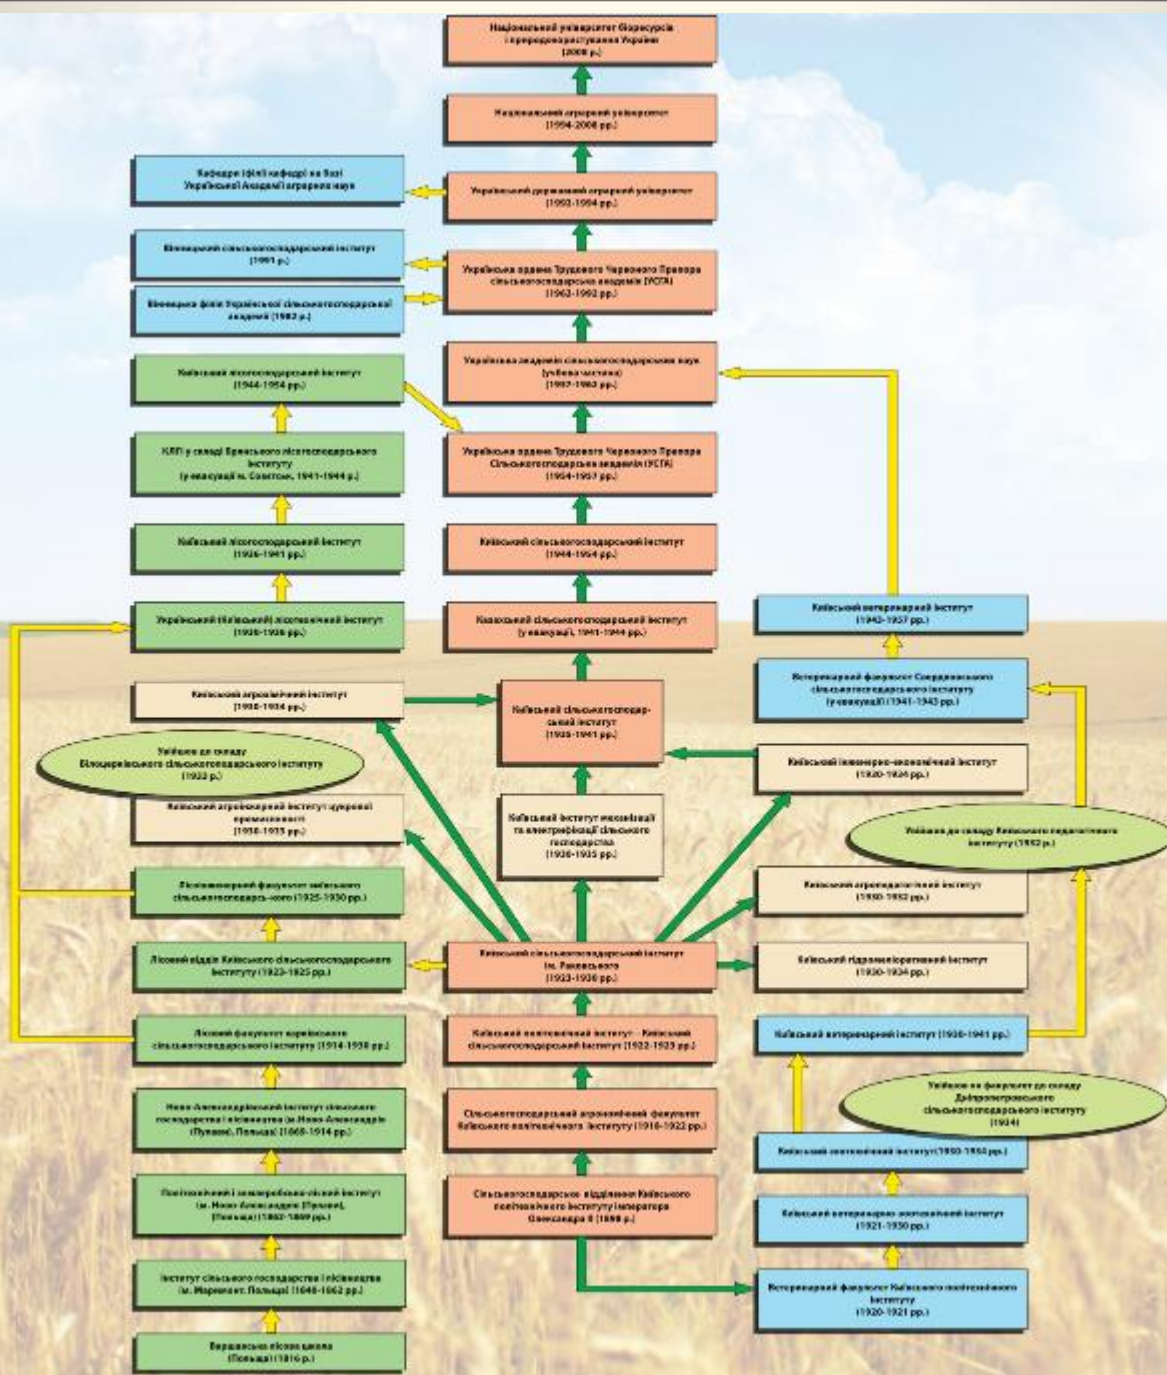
Національний університет біоресурсів і природокористування України (2008 р.)

Національний аграрний університет (1994-2008 рр.)

Кафедри (філії кафедр) на базі Української Академії аграрних наук

Український державний аграрний університет (1992-1994 рр.)

Вінницький сільськогосподарський інститут (1991 р.)

Вінницька філія Української сільськогосподарської академії (1982 р.)

Українська ордена Трудового Червоного Прапора сільськогосподарська академія (УСГА) (1962-1992 рр.)

Київський лісогосподарський інститут (1944-1954 рр.)

Українська академія сільськогосподарських наук (учбова частина) (1957-1962 рр.)

КЛІ у складі Брянського лісогосподарського інституту (у евакуації м. Советськ, 1941-1944 р.)

Українська ордена Трудового Червоного Прапора Сільськогосподарська академія (УСГА) (1954-1957 рр.)

Київський лісогосподарський інститут (1936-1941 рр.)

Київський сільськогосподарський інститут (1944-1954 рр.)

Український (Київський) лісотехнічний інститут (1930-1936 рр.)

Кавказький сільськогосподарський інститут (у евакуації, 1941-1944 рр.)

Київський ветеринарний інститут (1943-1957 рр.)

Київський агрохімічний інститут (1930-1934 рр.)

Київський сільськогосподарський інститут (1935-1941 рр.)

Ветеринарний факультет Свердловського сільськогосподарського інституту (у евакуації) (1941-1943 рр.)

Увійшов до складу Білоцерківського сільськогосподарського інституту (1933 р.)

Київський інженерно-економічний інститут (1930-1934 рр.)

Київський агрохімічний інститут цукрової промисловості (1930-1935 рр.)

Київський інститут механізації та електрифікації сільського господарства (1930-1935 рр.)

Увійшов до складу Київського педагогічного інституту (1932 р.)

Лісоінженерний факультет київського сільськогосподарського (1925-1930 рр.)

Київський агропедагогічний інститут (1930-1932 рр.)

Лісовий відділ Київського сільськогосподарського інституту (1923-1925 рр.)

Київський сільськогосподарський інститут (ім. Раковського) (1923-1930 рр.)

Київський гідромеліоративний інститут (1930-1934 рр.)

Лісовий факультет київського сільськогосподарського інституту (1914-1930 рр.)

Київський політехнічний інститут – Київський сільськогосподарський інститут (1922-1923 рр.)

Київський ветеринарний інститут (1930-1941 рр.)

Ново-Александрійський інститут сільського господарства і лісівництва (м. Ново-Александрія (Пулави), Польща) (1869-1914 рр.)

Сільськогосподарський агрономічний факультет Київського політехнічного інституту (1918-1922 рр.)

Увійшов як факультет до складу Дніпропетровського сільськогосподарського інституту (1934)

Політехнічний і землеробсько-лісовий інститут (м. Ново-Александрія (Пулави), (Польща) (1862-1869 рр.)

Київський зоотехнічний інститут (1930-1934 рр.)

Сільськогосподарське відділення Київського політехнічного інституту імператора Олександра II (1898 р.)

Київський ветеринарно-зоотехнічний інститут (1921-1930 рр.)

Інститут сільського господарства і лісівництва (м. Маримонт, Польща) (1840-1862 рр.)

Ветеринарний факультет Київського політехнічного інституту (1920-1921 рр.)

Варшавська лісова школа (Польща) (1816 р.)